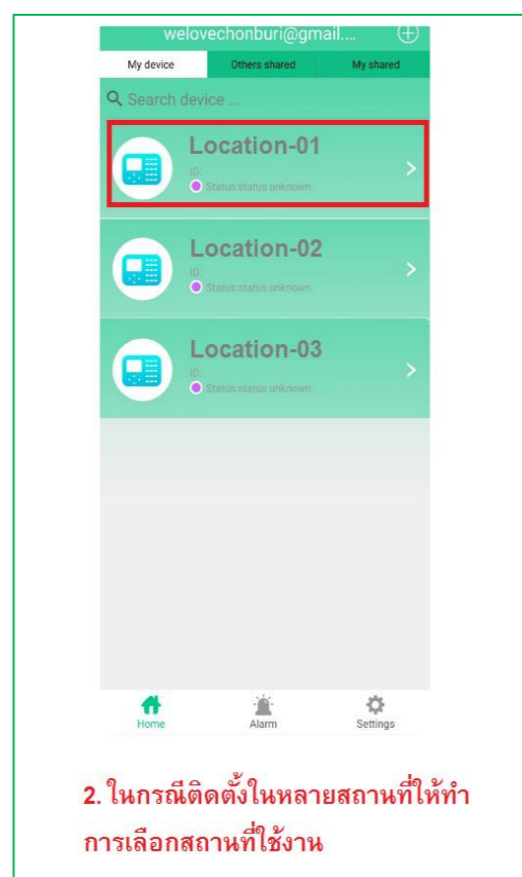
welovechonburi@gmail....

My device
Others shared
My shared

Search device ...

Location-01
ID:
Status:status unknown

Location-02
ID:
Status:status unknown

Location-03
ID:
Status:status unknown

Home
Alarm
Settings

2. ในกรณีติดตั้งในหลายสถานที่ให้ทำการเลือกสถานที่ใช้งาน